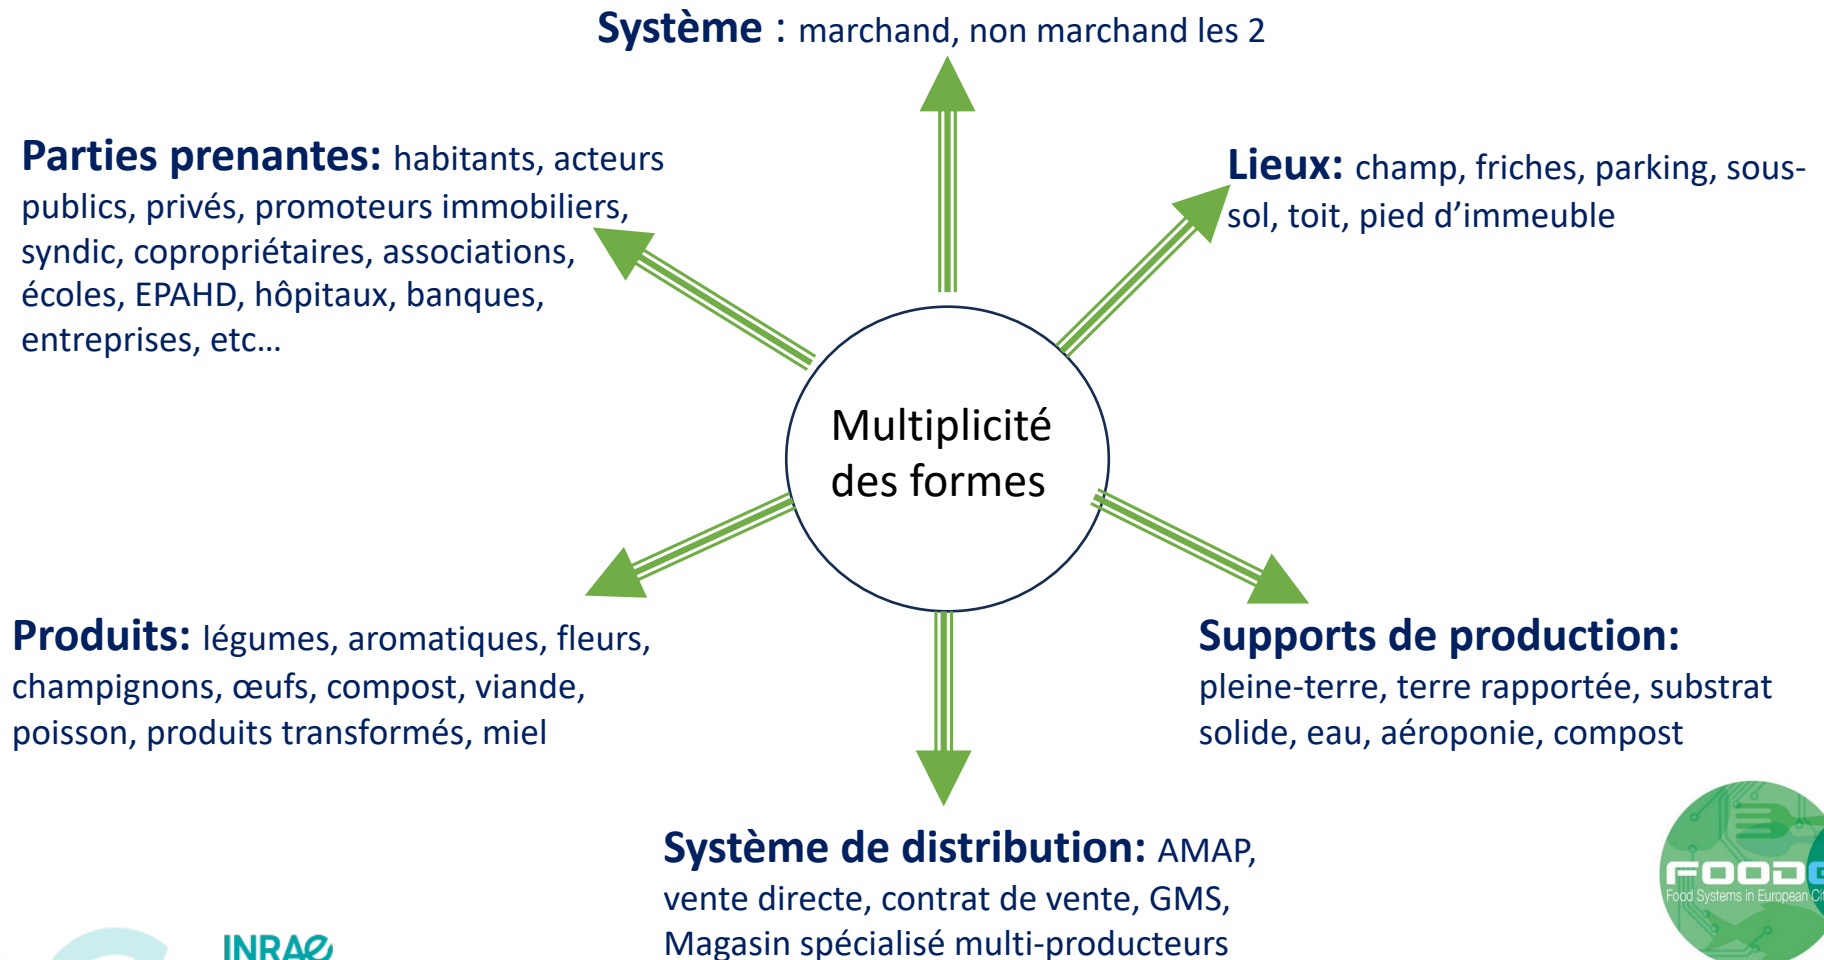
Système : marchand, non marchand les 2

Parties prenantes: habitants, acteurs publics, privés, promoteurs immobiliers, syndic, copropriétaires, associations, écoles, EPAHD, hôpitaux, banques, entreprises, etc…

Lieux: champ, friches, parking, sous-sol, toit, pied d'immeuble

Multiplicité des formes

Produits: légumes, aromatiques, fleurs, champignons, œufs, compost, viande, poisson, produits transformés, miel

Supports de production: pleine-terre, terre rapportée, substrat solide, eau, aéroponie, compost

Système de distribution: AMAP, vente directe, contrat de vente, GMS, Magasin spécialisé multi-producteurs

INRAE

FOOD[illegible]
Food Systems in European Ci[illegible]